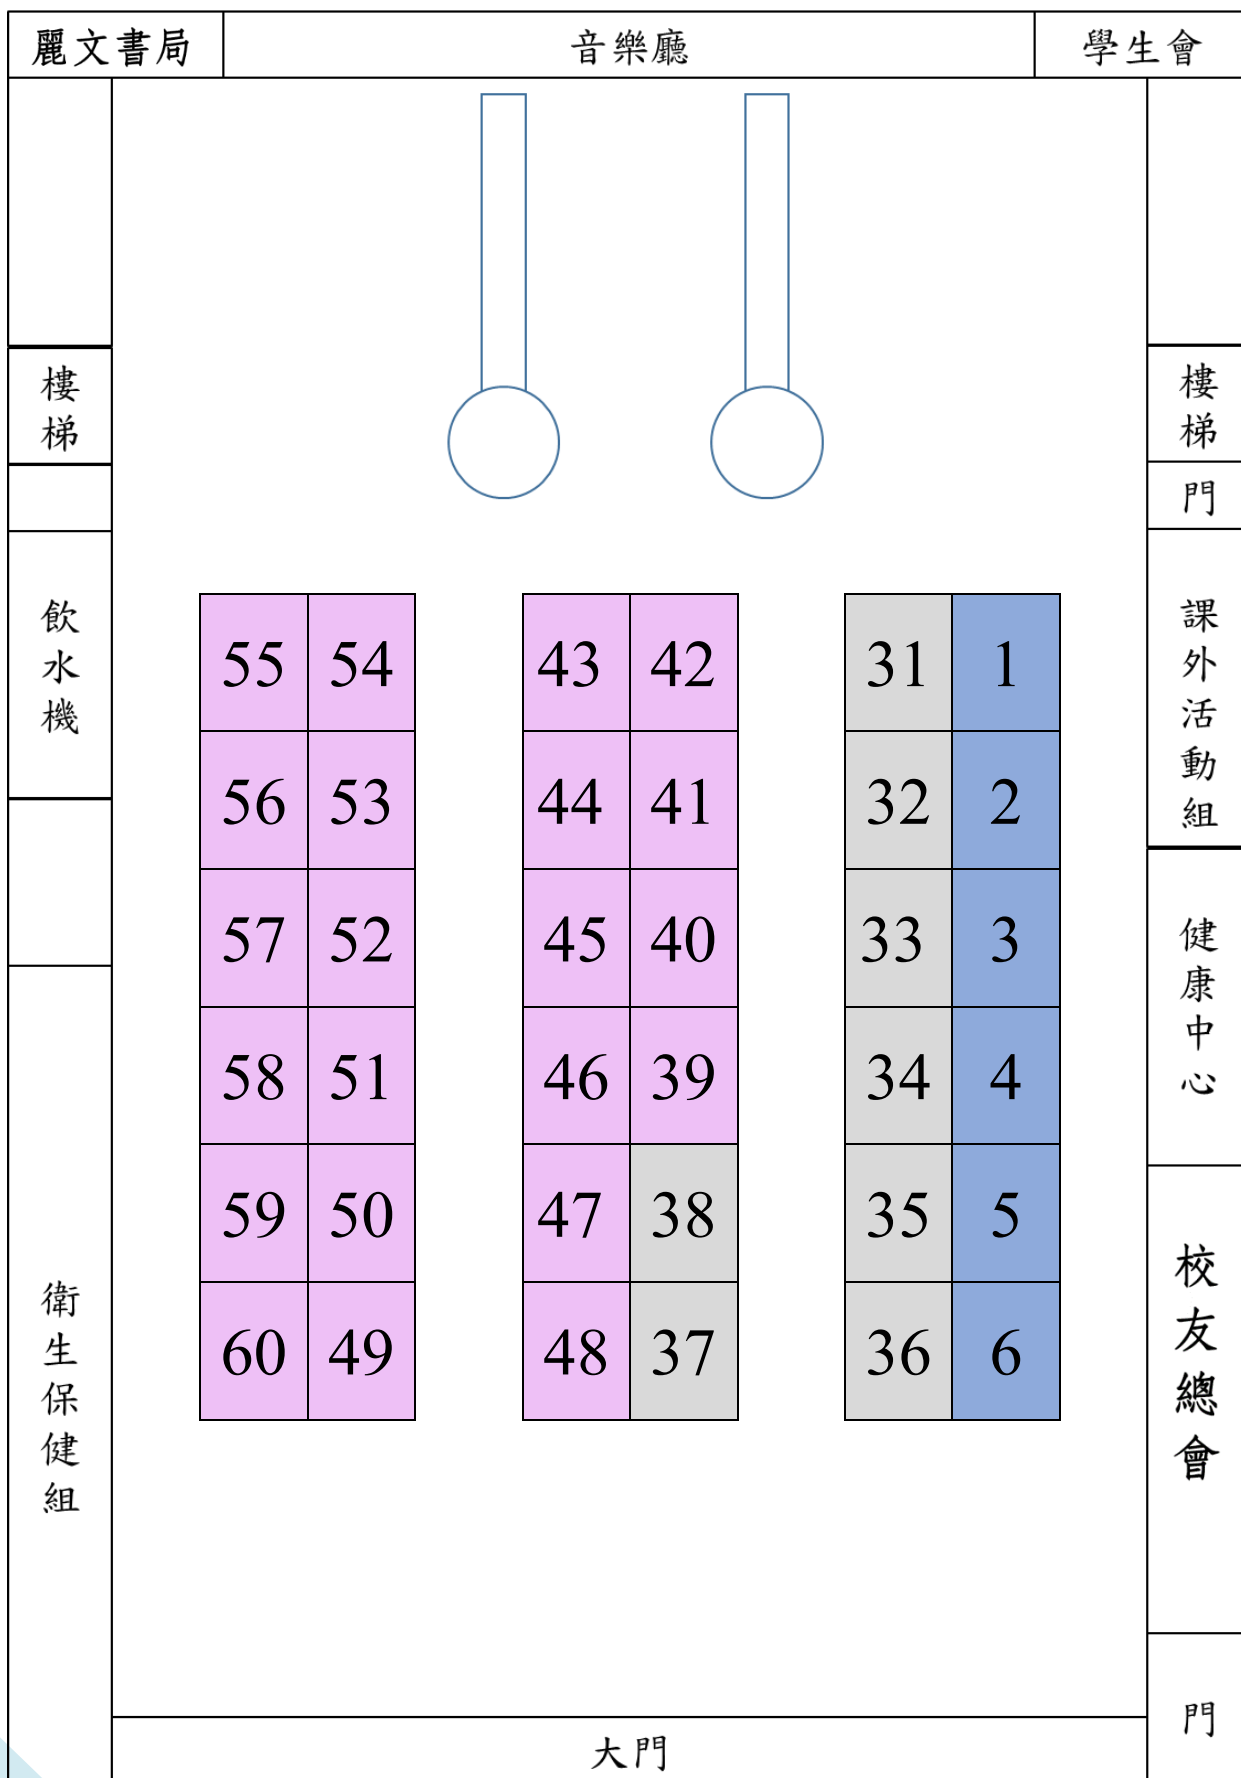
麗文書局 | 音樂廳 | 學生會

樓梯

飲水機

衛生保健組

| 55 | 54 |
|---|---|
| 56 | 53 |
| 57 | 52 |
| 58 | 51 |
| 59 | 50 |
| 60 | 49 |

| 43 | 42 |
|---|---|
| 44 | 41 |
| 45 | 40 |
| 46 | 39 |
| 47 | 38 |
| 48 | 37 |

| 31 | 1 |
|---|---|
| 32 | 2 |
| 33 | 3 |
| 34 | 4 |
| 35 | 5 |
| 36 | 6 |

樓梯

門

課外活動組

健康中心

校友總會

門

大門